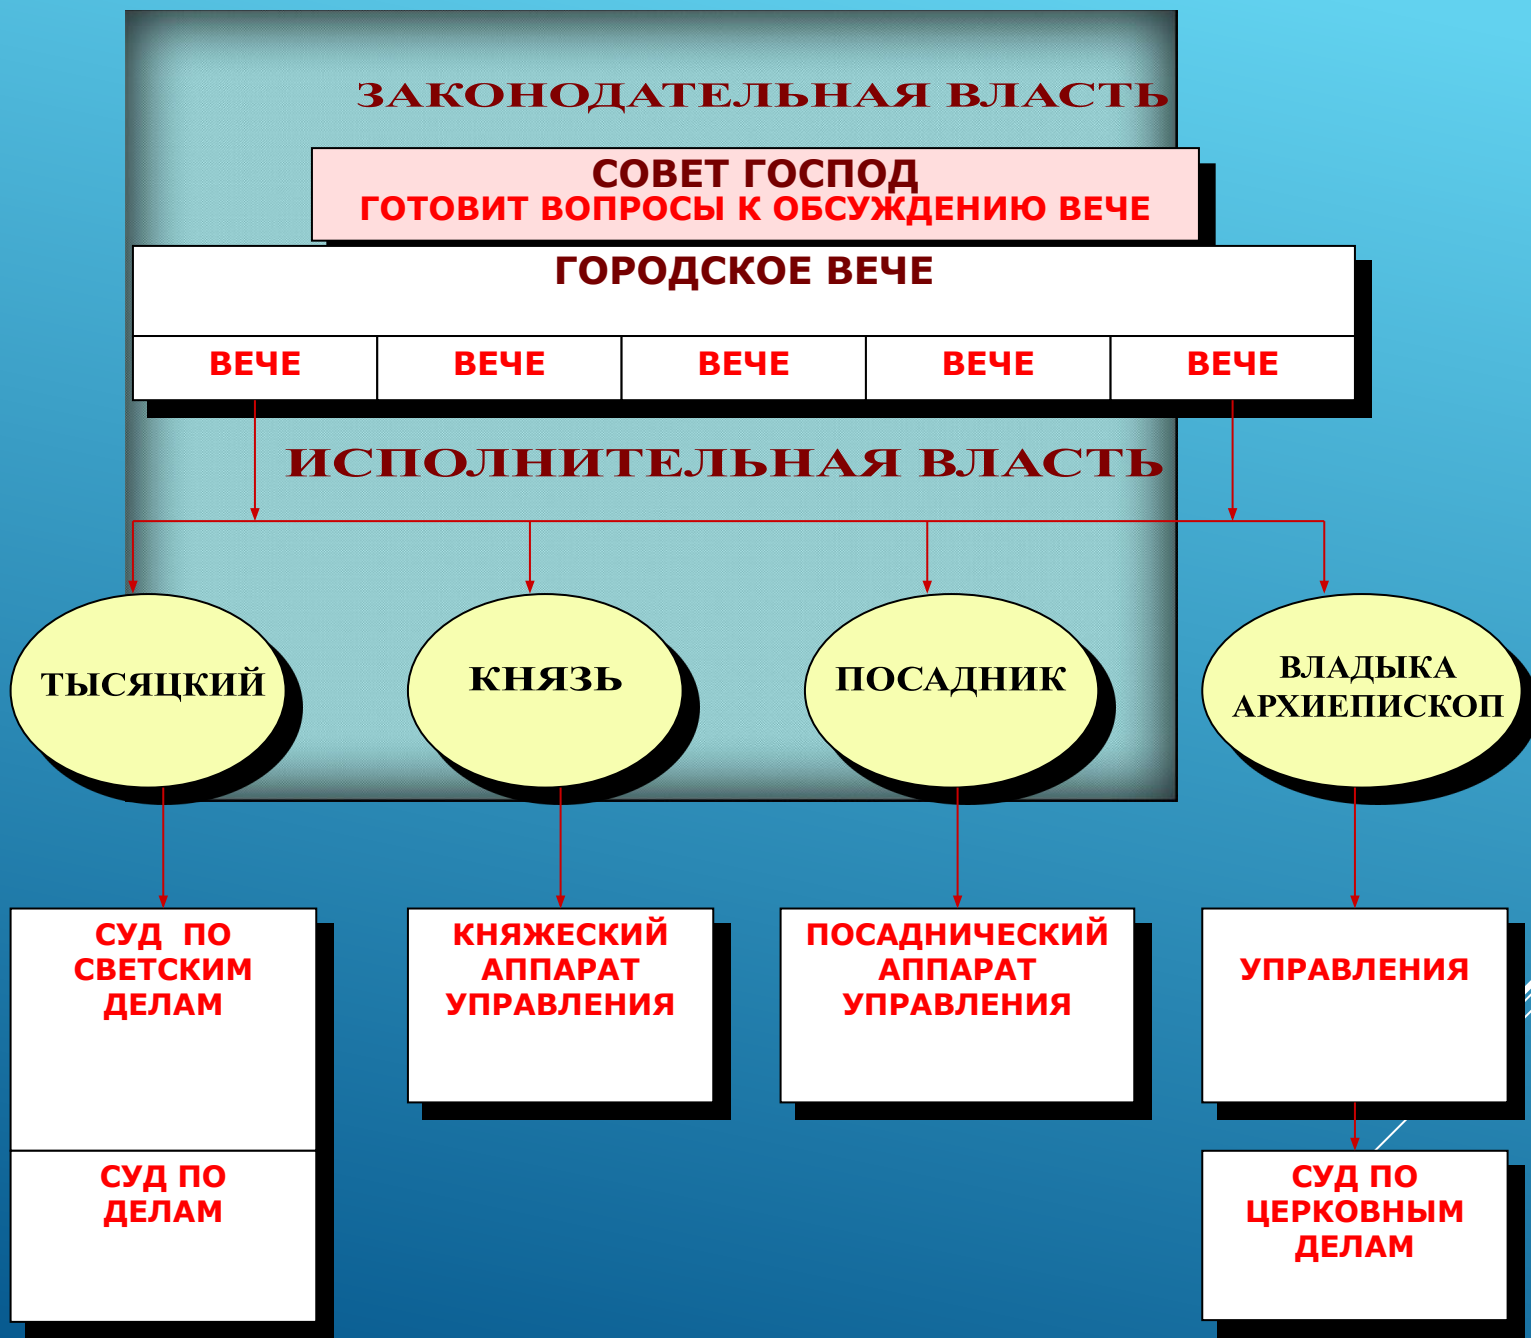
ЗАКОНОДАТЕЛЬНАЯ ВЛАСТЬ

СОВЕТ ГОСПОД
ГОТОВИТ ВОПРОСЫ К ОБСУЖДЕНИЮ ВЕЧЕ

ГОРОДСКОЕ ВЕЧЕ

| ВЕЧЕ | ВЕЧЕ | ВЕЧЕ | ВЕЧЕ | ВЕЧЕ |
|---|---|---|---|---|

ИСПОЛНИТЕЛЬНАЯ ВЛАСТЬ

ТЫСЯЦКИЙ

КНЯЗЬ

ПОСАДНИК

ВЛАДЫКА АРХИЕПИСКОП

СУД ПО СВЕТСКИМ ДЕЛАМ

СУД ПО ДЕЛАМ

КНЯЖЕСКИЙ АППАРАТ УПРАВЛЕНИЯ

ПОСАДНИЧЕСКИЙ АППАРАТ УПРАВЛЕНИЯ

УПРАВЛЕНИЯ

СУД ПО ЦЕРКОВНЫМ ДЕЛАМ